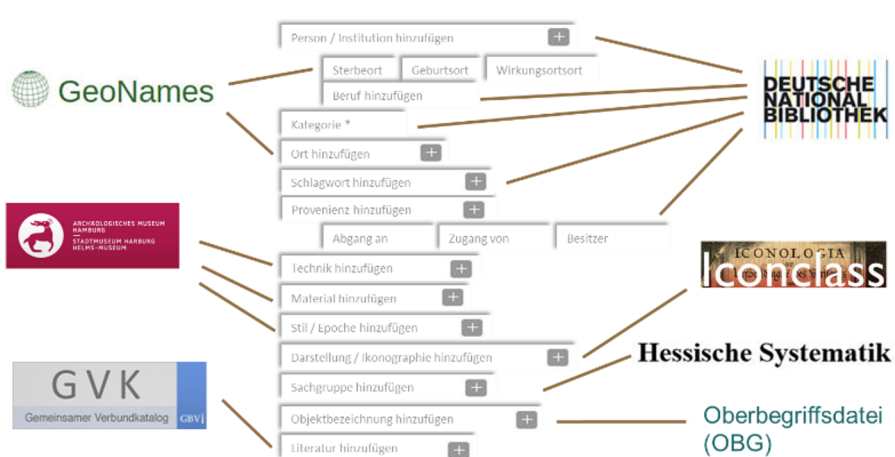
GeoNames

Person / Institution hinzufügen +

Sterbeort | Geburtsort | Wirkungsortsort

Beruf hinzufügen

DEUTSCHE NATIONAL BIBLIOTHEK

Kategorie *

Ort hinzufügen +

Schlagwort hinzufügen +

Provenienz hinzufügen +

ARCHÄOLOGISCHES MUSEUM HAMBURG
STADTMUSEUM HARBURG HELMS-MUSEUM

Abgang an | Zugang von | Besitzer

Technik hinzufügen +

Material hinzufügen +

Stil / Epoche hinzufügen +

ICONOLOGIA
Iconclass

Darstellung / Ikonographie hinzufügen +

Hessische Systematik

GVK
Gemeinsamer Verbundkatalog
GBV

Sachgruppe hinzufügen +

Objektbezeichnung hinzufügen +

Oberbegriffsdatei (OBG)

Literatur hinzufügen +